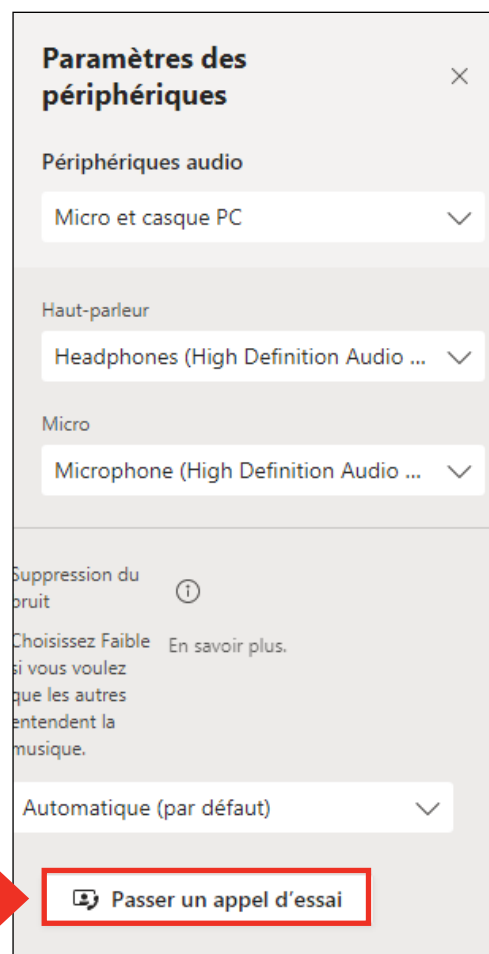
Paramètres des périphériques

Périphériques audio

Micro et casque PC

Haut-parleur

Headphones (High Definition Audio ...

Micro

Microphone (High Definition Audio ...

Suppression du bruit

Choisissez Faible si vous voulez que les autres entendent la musique.

En savoir plus.

Automatique (par défaut)

Passer un appel d'essai